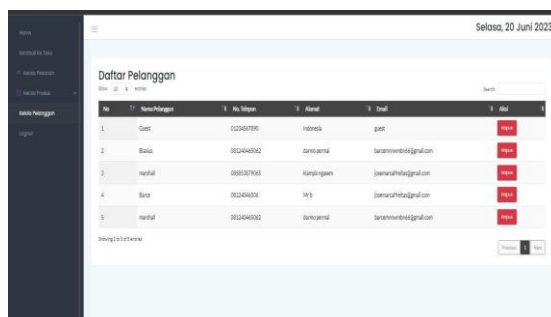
Home
Kembali ke Toko
Kelola Pesanan
Kelola Produk
Kelola Pelanggan
Logout

Selasa, 20 Juni 2023

Daftar Pelanggan

Show 10 entries

Search:

| No | Nama Pelanggan | No. Telepon | Alamat | Email | Aksi |
|---|---|---|---|---|---|
| 1 | Guest | 01234567890 | Indonesia | guest | Hapus |
| 2 | Blasius | 081240465062 | darmo permai | barcammnwmbn66@gmail.com | Hapus |
| 3 | marshall | 085803079063 | klampis ngasem | josemarcalfrettas@gmail.com | Hapus |
| 4 | Baron | 081240465006 | Mr b | josemarcalfrettas@gmail.com | Hapus |
| 5 | marshall | 081240465062 | darmo permai | barcammnwmbn66@gmail.com | Hapus |

Showing 1 to 5 of 5 entries

Previous 1 Next